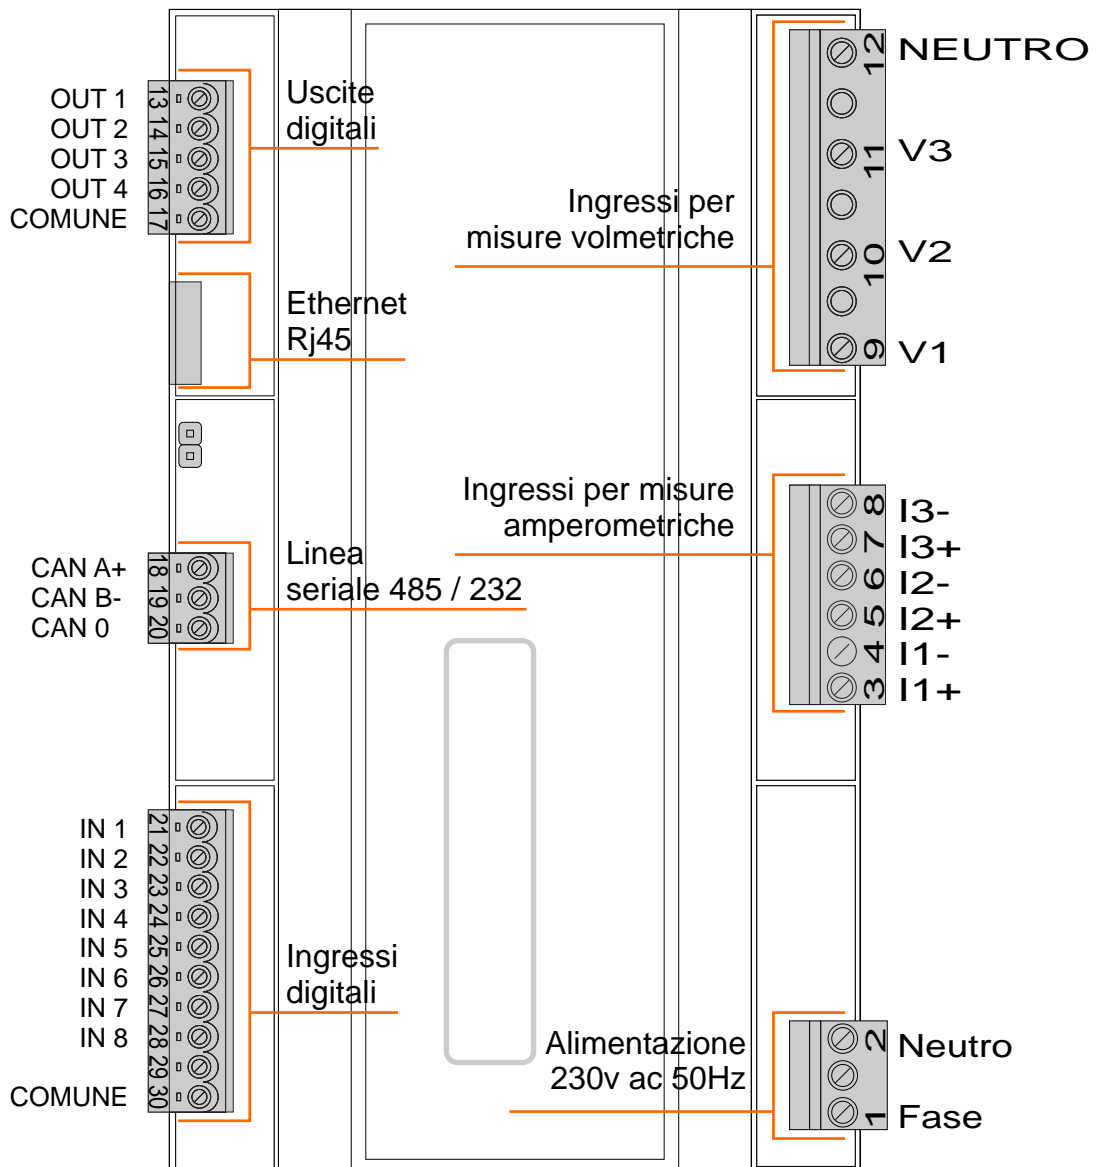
OUT 1
OUT 2
OUT 3
OUT 4
COMUNE

13
14
15
16
17

Uscite digitali

Ethernet Rj45

CAN A+
CAN B-
CAN 0

18
19
20

Linea seriale 485 / 232

IN 1
IN 2
IN 3
IN 4
IN 5
IN 6
IN 7
IN 8
COMUNE

21
22
23
24
25
26
27
28
29
30

Ingressi digitali

Ingressi per misure volmetriche

12 NEUTRO
11 V3
10 V2
9 V1

Ingressi per misure amperometriche

8 I3-
7 I3+
6 I2-
5 I2+
4 I1-
3 I1+

Alimentazione 230v ac 50Hz

2 Neutro
1 Fase